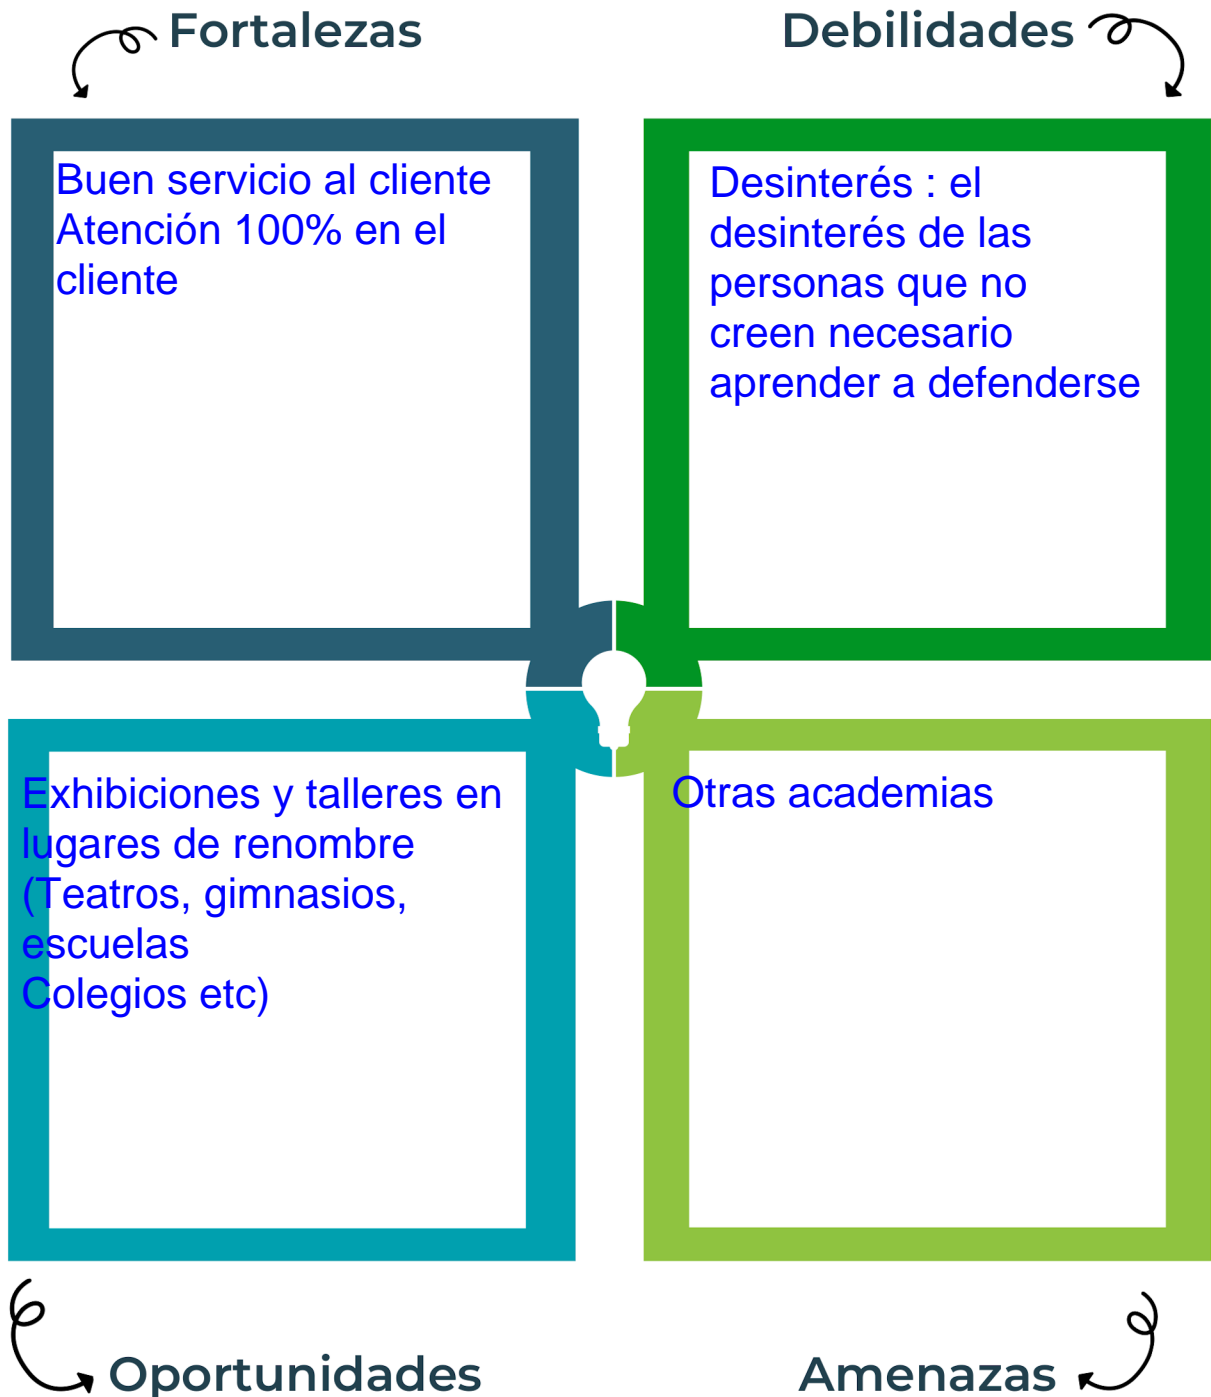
Fortalezas

Debilidades

Buen servicio al cliente
Atención 100% en el cliente

Desinterés : el desinterés de las personas que no creen necesario aprender a defenderse

Exhibiciones y talleres en lugares de renombre (Teatros, gimnasios, escuelas
Colegios etc)

Otras academias

Oportunidades

Amenazas